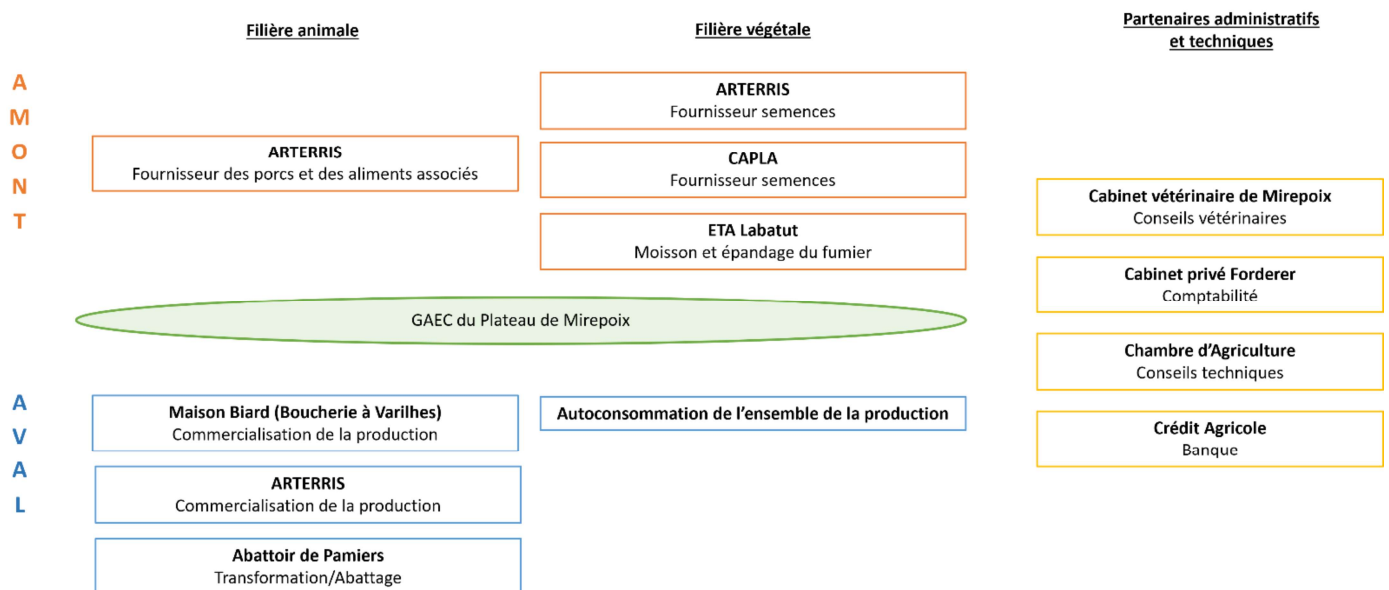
Filière animale

Filière végétale

Partenaires administratifs et techniques

A
M
O
N
T

ARTERRIS
Fournisseur semences

ARTERRIS
Fournisseur des porcs et des aliments associés

CAPLA
Fournisseur semences

Cabinet vétérinaire de Mirepoix
Conseils vétérinaires

ETA Labatut
Moisson et épandage du fumier

Cabinet privé Forderer
Comptabilité

GAEC du Plateau de Mirepoix

Chambre d'Agriculture
Conseils techniques

A
V
A
L

Maison Biard (Boucherie à Varilhes)
Commercialisation de la production

Autoconsommation de l'ensemble de la production

Crédit Agricole
Banque

ARTERRIS
Commercialisation de la production

Abattoir de Pamiers
Transformation/Abattage